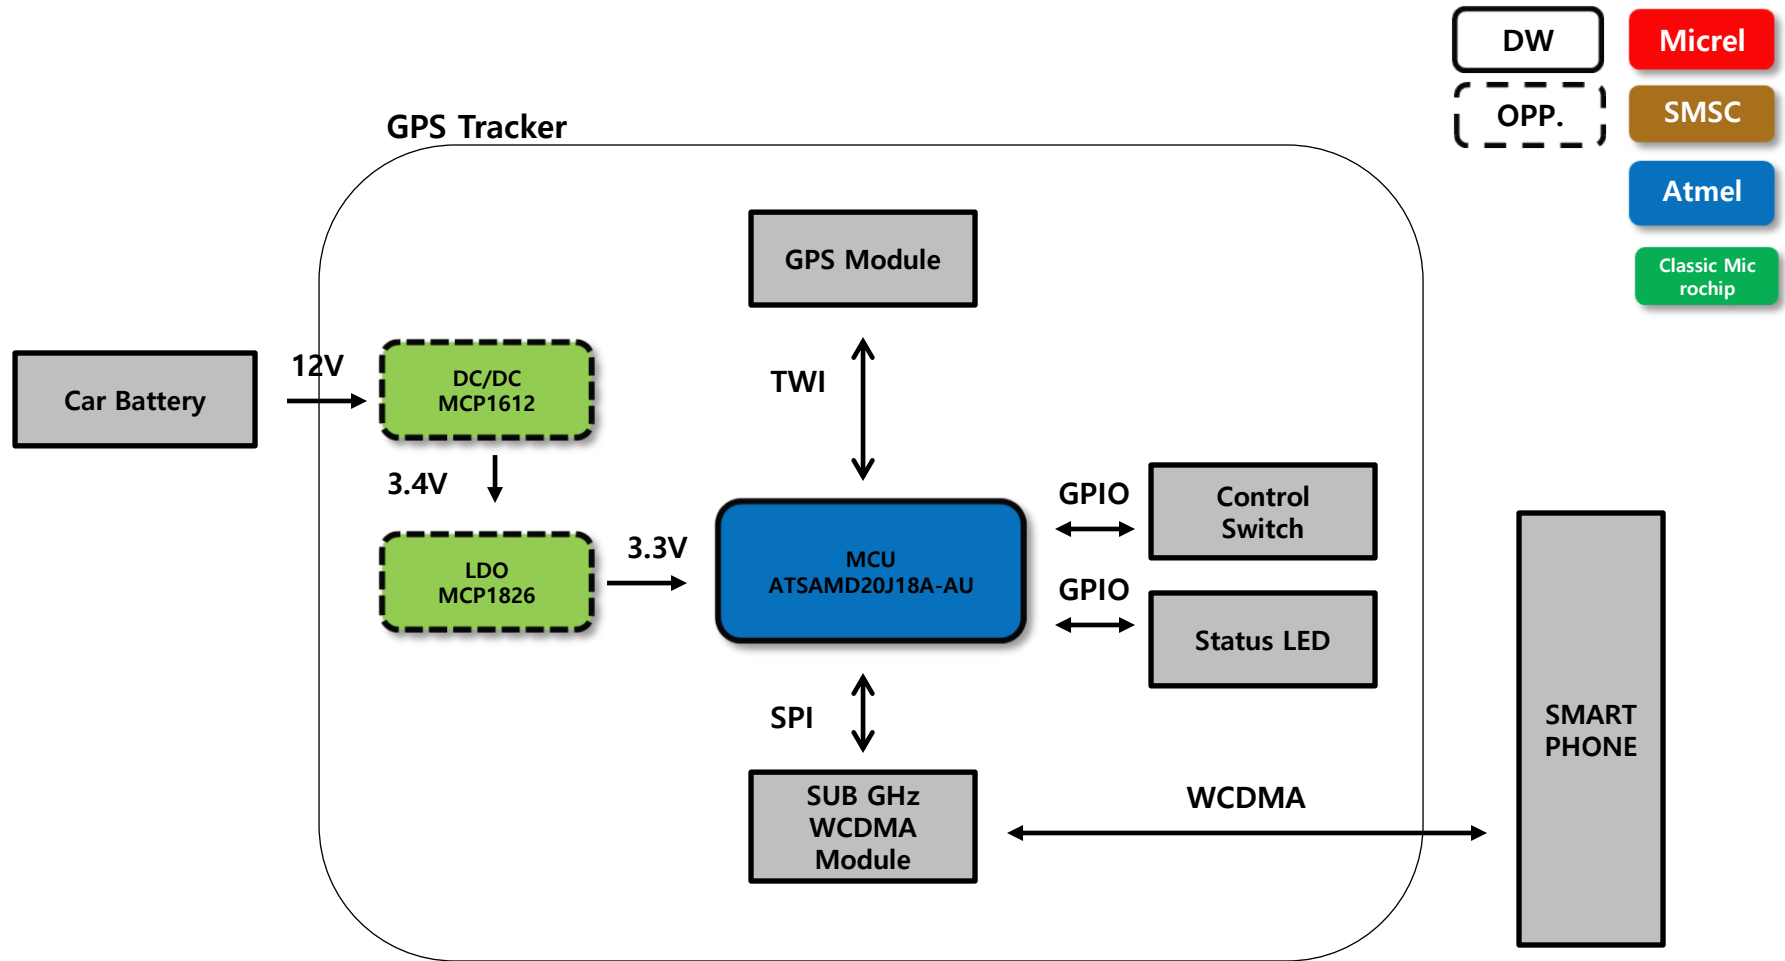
DW

OPP.

Micrel

SMSC

Atmel

Classic Mic rochip

GPS Tracker

GPS Module

Car Battery

12V

DC/DC
MCP1612

3.4V

TWI

LDO
MCP1826

3.3V

MCU
ATSAMD20J18A-AU

GPIO

Control Switch

GPIO

Status LED

SPI

SUB GHz
WCDMA
Module

WCDMA

SMART
PHONE